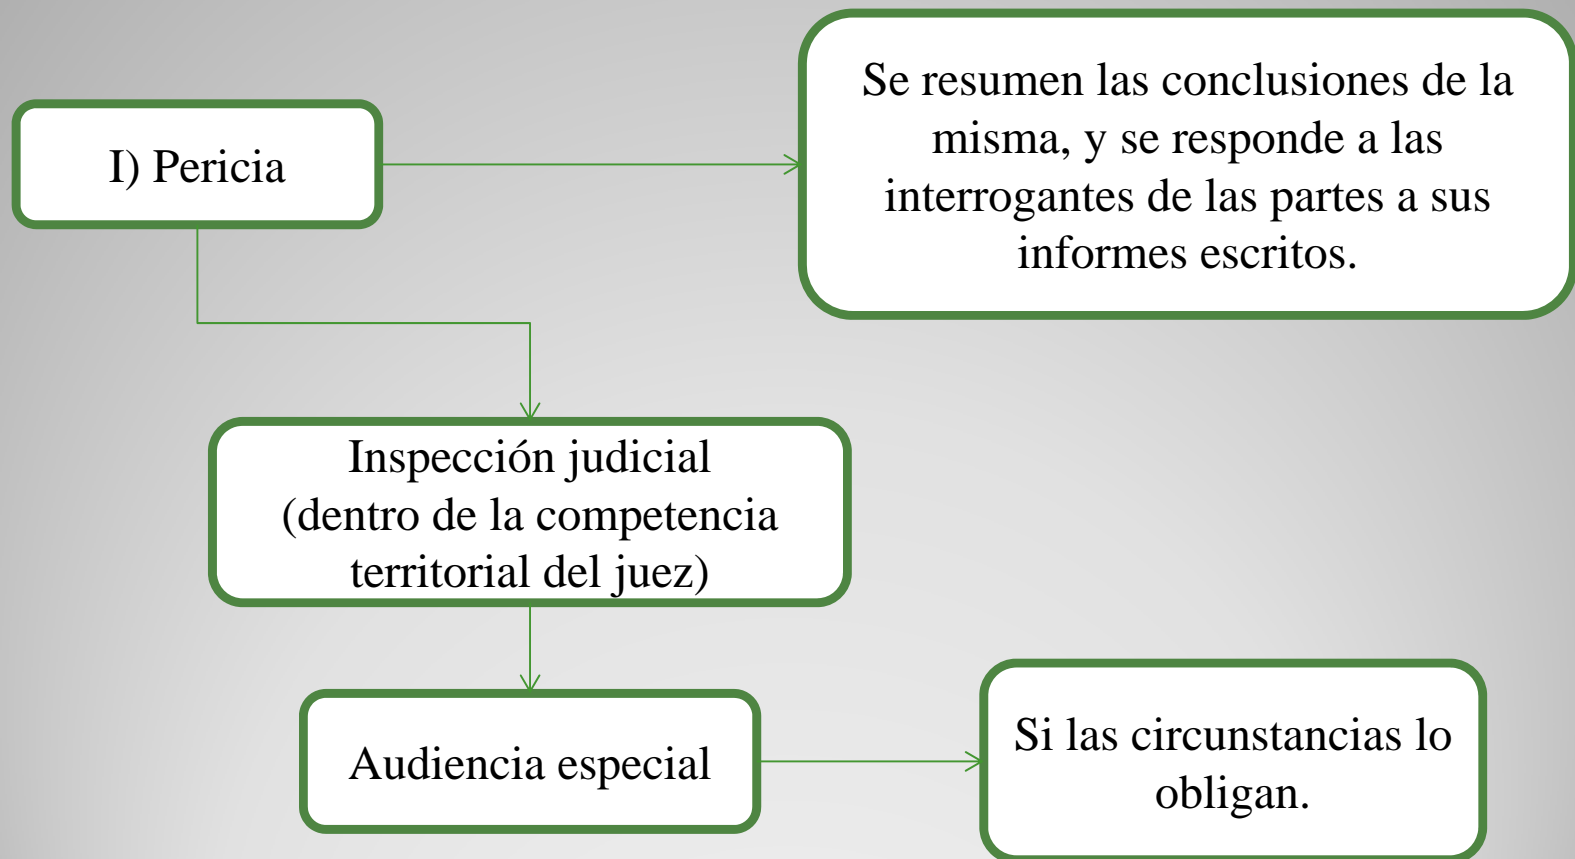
I) Pericia

Se resumen las conclusiones de la misma, y se responde a las interrogantes de las partes a sus informes escritos.

Inspección judicial (dentro de la competencia territorial del juez)

Audiencia especial

Si las circunstancias lo obligan.